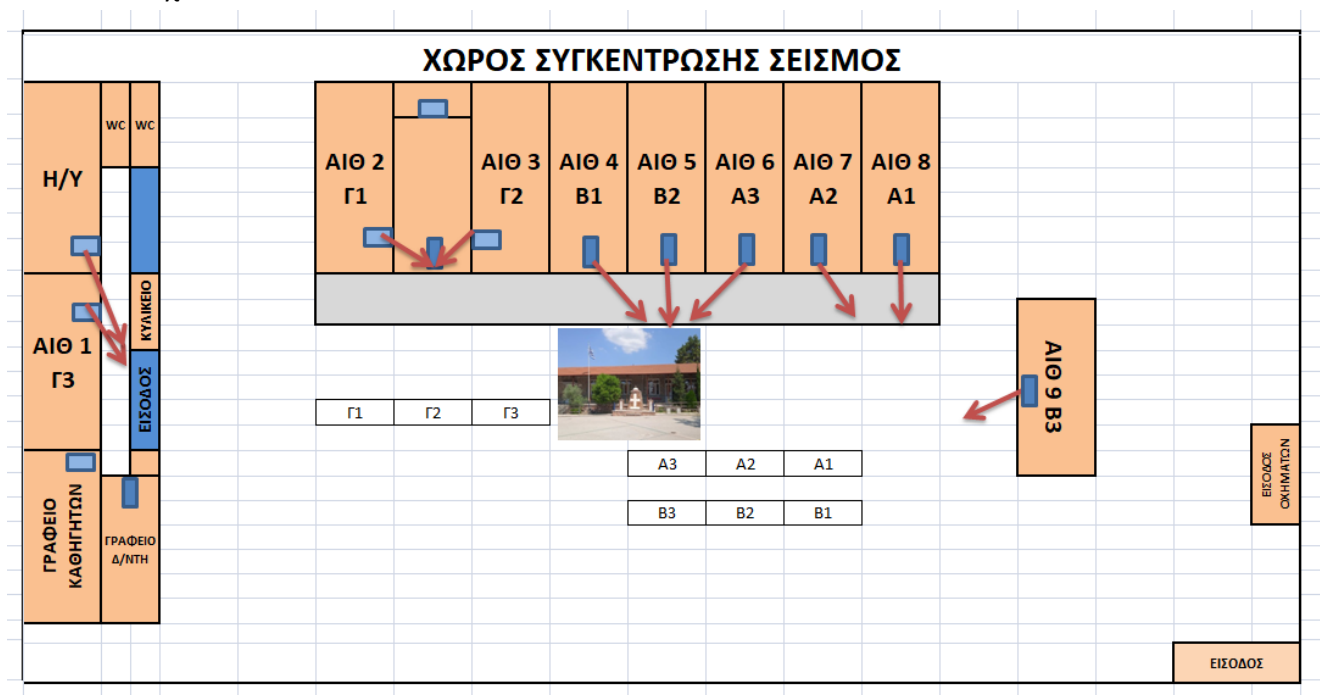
ΧΩΡΟΣ ΣΥΓΚΕΝΤΡΩΣΗΣ ΣΕΙΣΜΟΣ

Η/Υ

WC WC

ΑΙΘ 2 Γ1

ΑΙΘ 3 Γ2

ΑΙΘ 4 Β1

ΑΙΘ 5 Β2

ΑΙΘ 6 Α3

ΑΙΘ 7 Α2

ΑΙΘ 8 Α1

ΚΥΛΙΚΕΙΟ

ΑΙΘ 1 Γ3

ΕΙΣΟΔΟΣ

ΑΙΘ 9 Β3

| Γ1 | Γ2 | Γ3 |
|---|---|---|

| Α3 | Α2 | Α1 |
|---|---|---|

| Β3 | Β2 | Β1 |
|---|---|---|

ΕΙΣΟΔΟΣ ΟΧΗΜΑΤΩΝ

ΓΡΑΦΕΙΟ ΚΑΘΗΓΗΤΩΝ

ΓΡΑΦΕΙΟ Δ/ΝΤΗ

ΕΙΣΟΔΟΣ